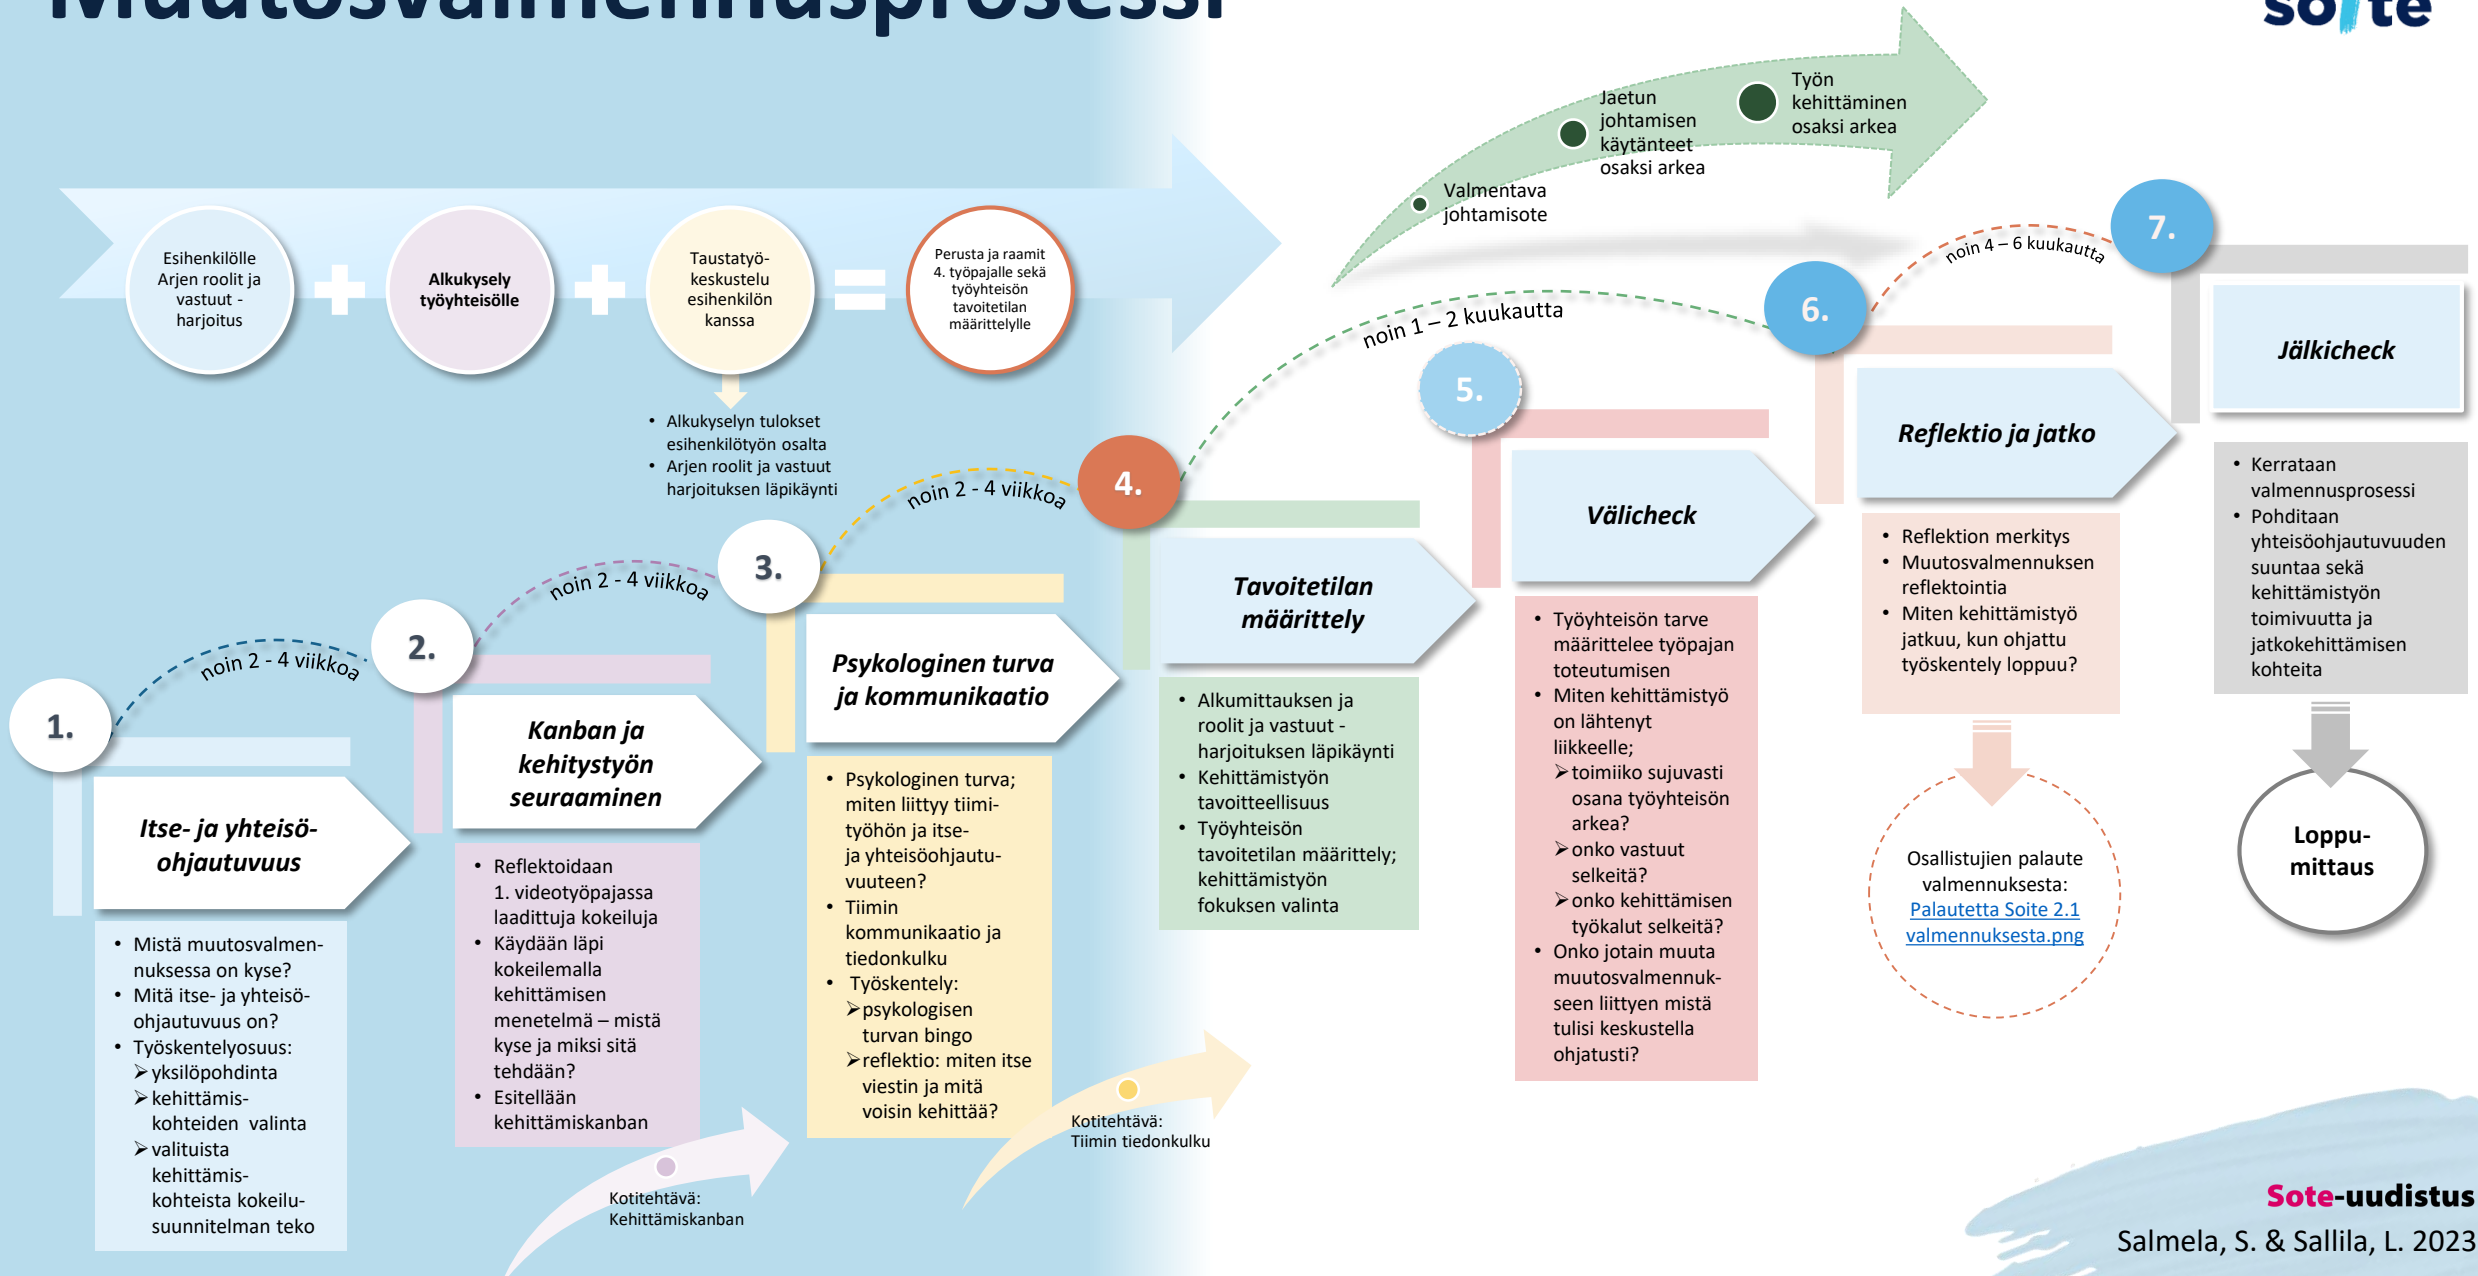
Muutosvalmennusprosessi

soite

Esihenkilölle Arjen roolit ja vastuut -harjoitus

Alkukysely työyhteisölle

Taustatyökeskustelu esihenkilön kanssa

Perusta ja raamit 4. työpajalle sekä työyhteisön tavoitetilan määrittelylle

- Alkukyselyn tulokset esihenkilötyön osalta
- Arjen roolit ja vastuut harjoituksen läpikäynti

Valmentava johtamisote

Jaetun johtamisen käytänteet osaksi arkea

Työn kehittäminen osaksi arkea

1.

noin 2 - 4 viikkoa

2.

noin 2 - 4 viikkoa

3.

noin 2 - 4 viikkoa

4.

noin 1 – 2 kuukautta

5.

6.

noin 4 – 6 kuukautta

7.

Itse- ja yhteisöohjautuvuus

- Mistä muutosvalmennuksessa on kyse?
- Mitä itse- ja yhteisöohjautuvuus on?
- Työskentelyosuus:
➢yksilöpohdinta
➢kehittämiskohteiden valinta
➢valituista kehittämiskohteista kokeilusuunnitelman teko

Kanban ja kehitystyön seuraaminen

- Reflektoidaan 1. videotyöpajassa laadittuja kokeiluja
- Käydään läpi kokeilemalla kehittämisen menetelmä – mistä kyse ja miksi sitä tehdään?
- Esitellään kehittämiskanban

Kotitehtävä: Kehittämiskanban

Psykologinen turva ja kommunikaatio

- Psykologinen turva; miten liittyy tiimityöhön ja itse- ja yhteisöohjautuvuuteen?
- Tiimin kommunikaatio ja tiedonkulku
- Työskentely:
➢psykologisen turvan bingo
➢reflektio: miten itse viestin ja mitä voisin kehittää?

Kotitehtävä: Tiimin tiedonkulku

Tavoitetilan määrittely

- Alkumittauksen ja roolit ja vastuut -harjoituksen läpikäynti
- Kehittämistyön tavoitteellisuus
- Työyhteisön tavoitetilan määrittely; kehittämistyön fokuksen valinta

Välicheck

- Työyhteisön tarve määrittelee työpajan toteutumisen
- Miten kehittämistyö on lähtenyt liikkeelle;
➢toimiiko sujuvasti osana työyhteisön arkea?
➢onko vastuut selkeitä?
➢onko kehittämisen työkalut selkeitä?
- Onko jotain muuta muutosvalmennukseen liittyen mistä tulisi keskustella ohjatusti?

Reflektio ja jatko

- Reflektion merkitys
- Muutosvalmennuksen reflektointia
- Miten kehittämistyö jatkuu, kun ohjattu työskentely loppuu?

Osallistujien palaute valmennuksesta: Palautetta Soite 2.1 valmennuksesta.png

Jälkicheck

- Kerrataan valmennusprosessi
- Pohditaan yhteisöohjautuvuuden suuntaa sekä kehittämistyön toimivuutta ja jatkokehittämisen kohteita

Loppumittaus

Sote-uudistus
Salmela, S. & Sallila, L. 2023